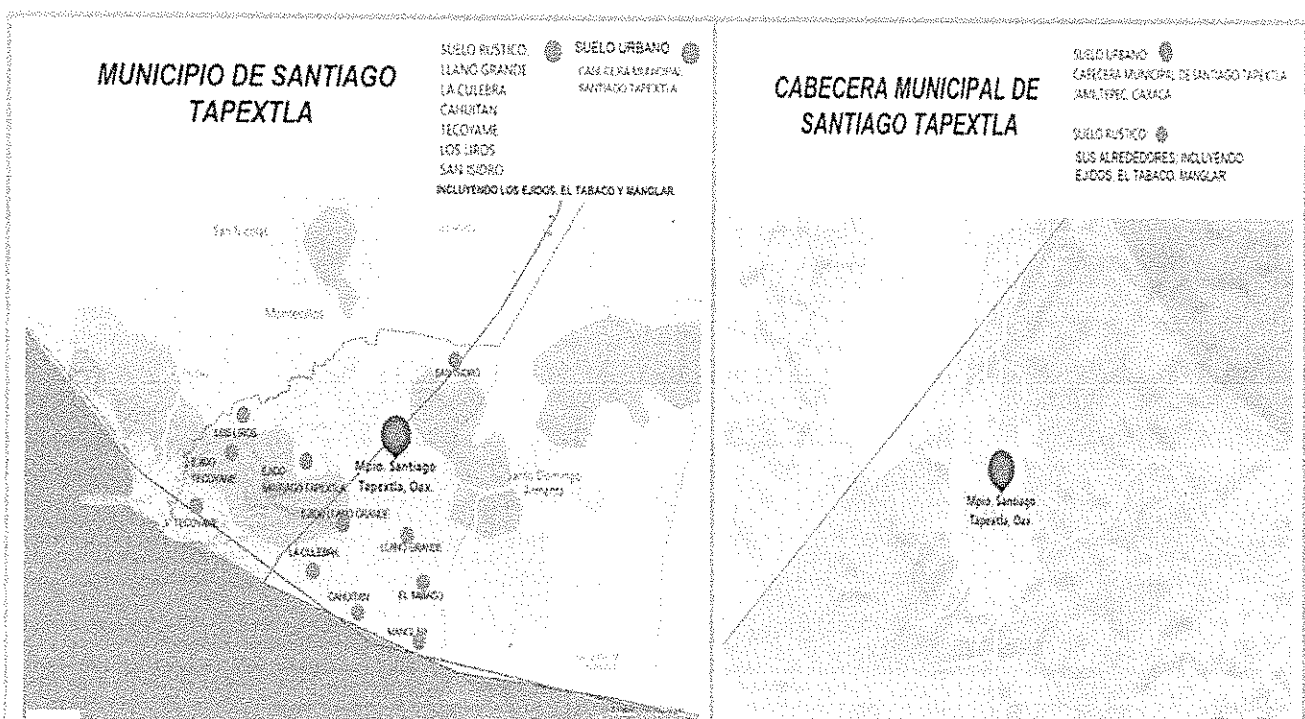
MUNICIPIO DE SANTIAGO TAPEXTLA

SUELO RUSTICO
LLANO GRANDE
LA CULEBRA
CAHUITAN
TECOYAME
LOS LIRIOS
SAN ISIDRO

SUELO URBANO
CABECERA MUNICIPAL SANTIAGO TAPEXTLA

INCLUYENDO LOS EJIDOS, EL TABACO Y MANGLAR

San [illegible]

Montecillos

SAN ISIDRO

LOS LIRIOS

EJIDO TECOYAME

EJIDO SANTIAGO TAPEXTLA

Mpio. Santiago Tapextla, Oax.

Santo Domingo Armenta

TECOYAME

EJIDO LLANO GRANDE

LA CULEBRA

LLANO GRANDE

CAHUITAN

EL TABACO

MANGLAR

CABECERA MUNICIPAL DE SANTIAGO TAPEXTLA

SUELO URBANO
CABECERA MUNICIPAL DE SANTIAGO TAPEXTLA JAMILTEPEC, OAXACA

SUELO RUSTICO
SUS ALREDEDORES, INCLUYENDO EJIDOS, EL TABACO, MANGLAR

Mpio. Santiago Tapextla, Oax.